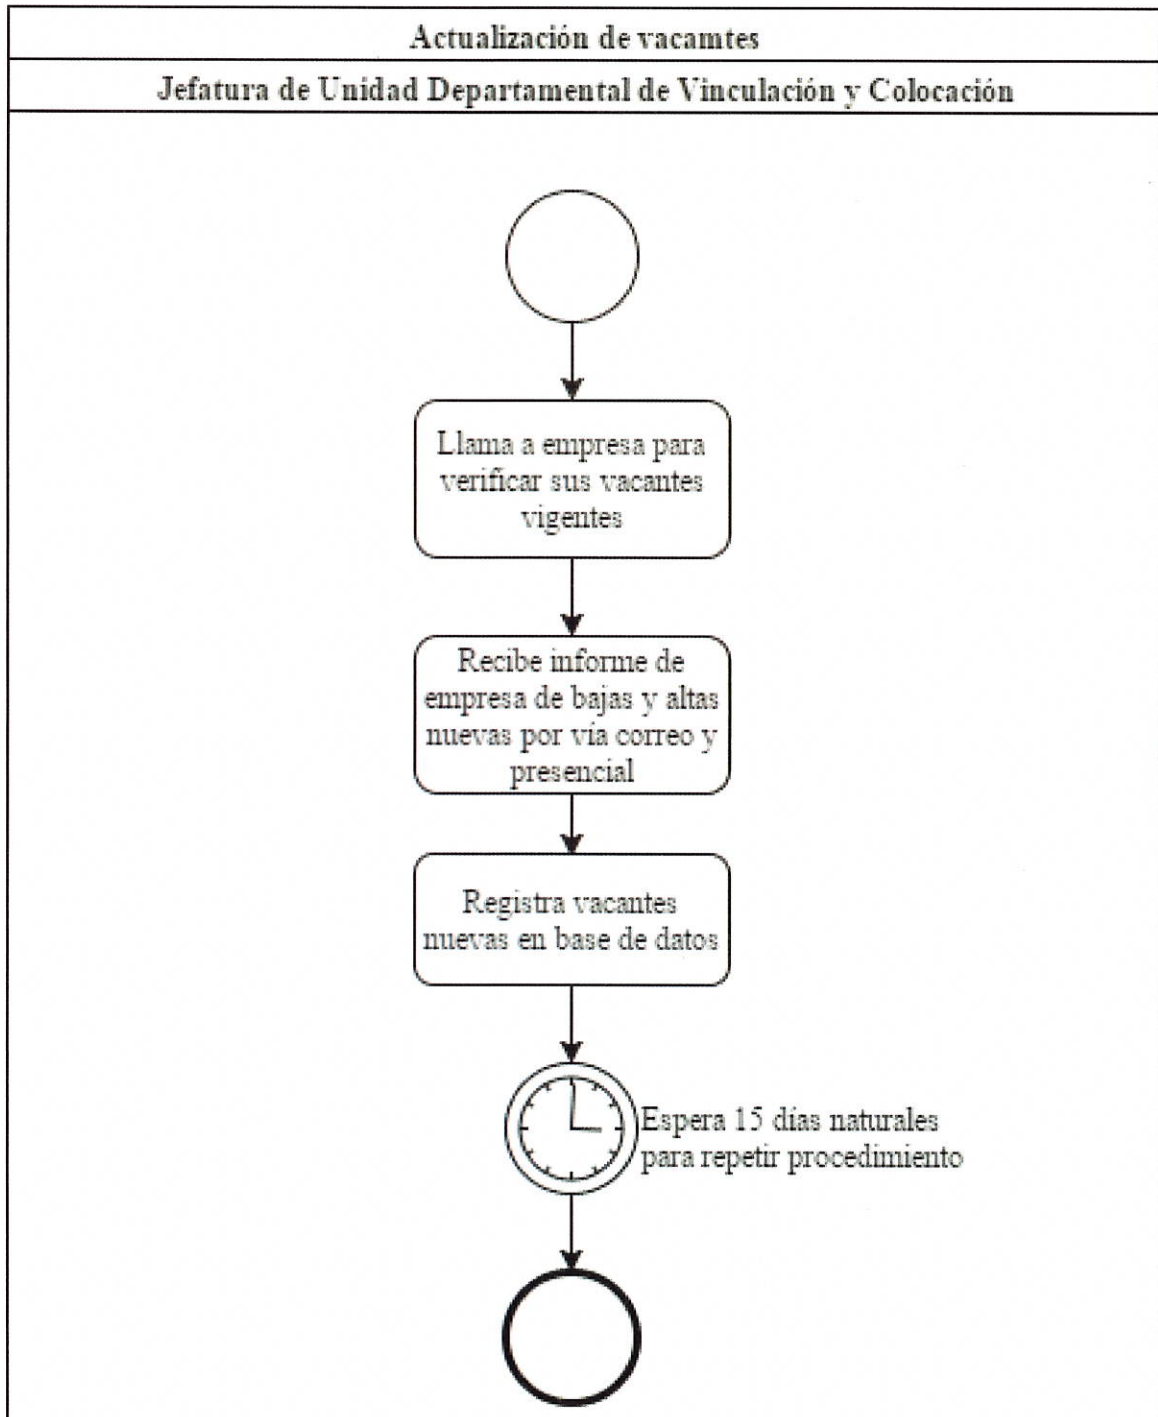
Actualización de vacamtes

Jefatura de Unidad Departamental de Vinculación y Colocación

Llama a empresa para verificar sus vacantes vigentes

Recibe informe de empresa de bajas y altas nuevas por vía correo y presencial

Registra vacantes nuevas en base de datos

Espera 15 días naturales para repetir procedimiento